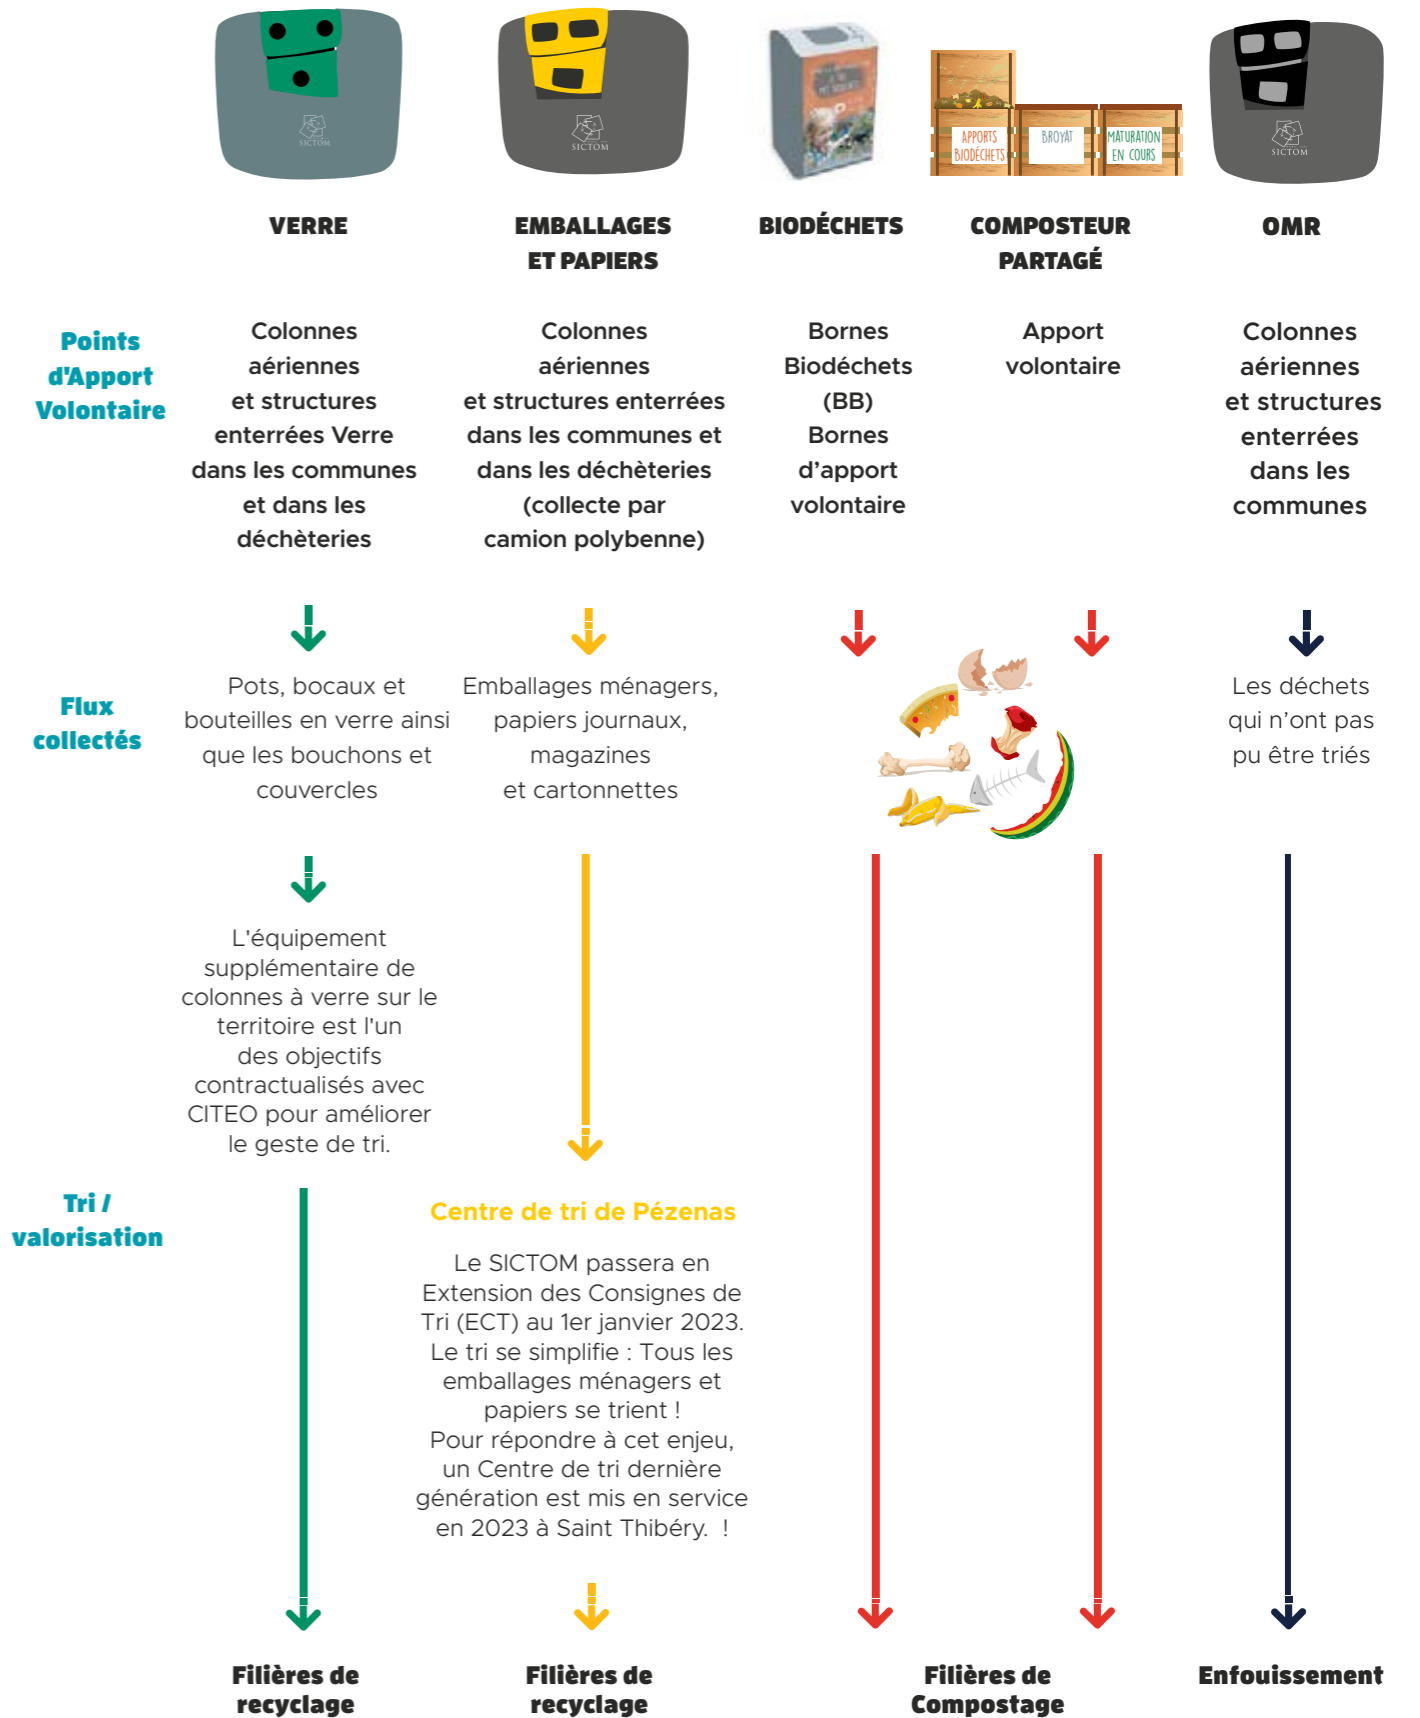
SICTOM

SICTOM

APPORTS BIODÉCHETS

BROYAT

MATURATION EN COURS

SICTOM

VERRE

EMBALLAGES ET PAPIERS

BIODÉCHETS

COMPOSTEUR PARTAGÉ

OMR

Points d'Apport Volontaire

Colonnes aériennes et structures enterrées Verre dans les communes et dans les déchèteries

Colonnes aériennes et structures enterrées dans les communes et dans les déchèteries (collecte par camion polybenne)

Bornes Biodéchets (BB) Bornes d'apport volontaire

Apport volontaire

Colonnes aériennes et structures enterrées dans les communes

Flux collectés

Pots, bocaux et bouteilles en verre ainsi que les bouchons et couvercles

Emballages ménagers, papiers journaux, magazines et cartonnettes

Les déchets qui n'ont pas pu être triés

L'équipement supplémentaire de colonnes à verre sur le territoire est l'un des objectifs contractualisés avec CITEO pour améliorer le geste de tri.

Tri / valorisation

Centre de tri de Pézenas

Le SICTOM passera en Extension des Consignes de Tri (ECT) au 1er janvier 2023. Le tri se simplifie : Tous les emballages ménagers et papiers se trient ! Pour répondre à cet enjeu, un Centre de tri dernière génération est mis en service en 2023 à Saint Thibéry. !

Filières de recyclage

Filières de recyclage

Filières de Compostage

Enfouissement